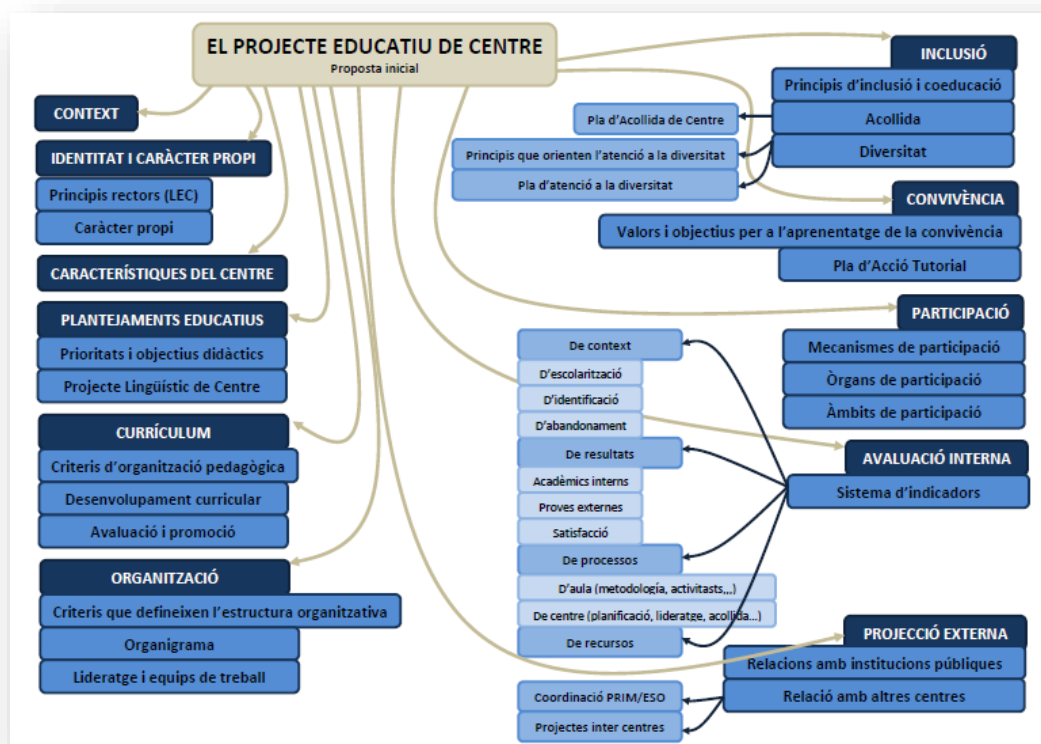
EL PROJECTE EDUCATIU DE CENTRE
Proposta inicial

CONTEXT

IDENTITAT I CARÀCTER PROPI
Principis rectors (LEC)
Caràcter propi

CARACTERÍSTIQUES DEL CENTRE

PLANTEJAMENTS EDUCATIUS
Prioritats i objectius didàctics
Projecte Lingüístic de Centre

CURRÍCULUM
Criteris d'organització pedagògica
Desenvolupament curricular
Avaluació i promoció

ORGANITZACIÓ
Criteris que defineixen l'estructura organitzativa
Organigrama
Lideratge i equips de treball

INCLUSIÓ
Principis d'inclusió i coeducació
Acollida
Diversitat
Pla d'Acollida de Centre
Principis que orienten l'atenció a la diversitat
Pla d'atenció a la diversitat

CONVIVÈNCIA
Valors i objectius per a l'aprenentatge de la convivència
Pla d'Acció Tutorial

PARTICIPACIÓ
Mecanismes de participació
Òrgans de participació
Àmbits de participació

De context
D'escolarització
D'identificació
D'abandonament
De resultats
Acadèmics interns
Proves externes
Satisfacció
De processos
D'aula (metodologia, activitats,,,)
De centre (planificació, lideratge, acollida...)
De recursos

AVALUACIÓ INTERNA
Sistema d'indicadors

PROJECCIÓ EXTERNA
Relacions amb institucions públiques
Relació amb altres centres
Coordinació PRIM/ESO
Projectes inter centres